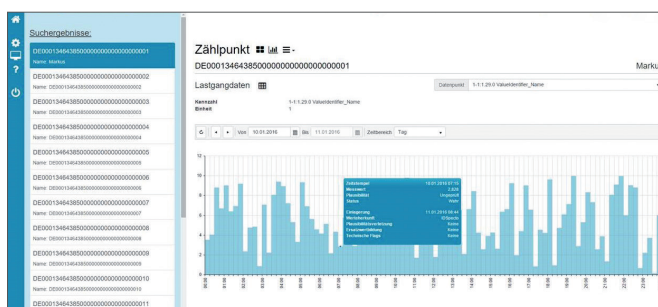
Suchergebnisse:

DE0001346438500000000000000000001
Name: Markus

DE0001346438500000000000000000002
Name: DE0001346438500000000000000000002

DE0001346438500000000000000000003
Name: DE0001346438500000000000000000003

DE0001346438500000000000000000004
Name: DE0001346438500000000000000000004

DE0001346438500000000000000000005
Name: DE0001346438500000000000000000005

DE0001346438500000000000000000006
Name: DE0001346438500000000000000000006

DE0001346438500000000000000000007
Name: DE0001346438500000000000000000007

DE0001346438500000000000000000008
Name: DE0001346438500000000000000000008

DE0001346438500000000000000000009
Name: DE0001346438500000000000000000009

DE0001346438500000000000000000010
Name: DE0001346438500000000000000000010

DE0001346438500000000000000000011

Zählpunkt

DE0001346438500000000000000000001

Marku

Lastgangdaten

Datenpunkt 1-1:1.29.0 ValueIdentifier_Name

Kennzahl 1-1:1.29.0 ValueIdentifier_Name
Einheit 1

Von 10.01.2016 Bis 11.01.2016 Zeitbereich Tag

Zeitstempel 10.01.2016 07:15
Messwert 2,926
Plausibilität Ungeprüft
Status Wahr

Eintragung 11.01.2016 08:44
Werteherkunft Erfasste
Plausibilitätsverletzung keine
Ersatzwertbildung keine
Technische Flags keine

12
10
8
6
4
2
0

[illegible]